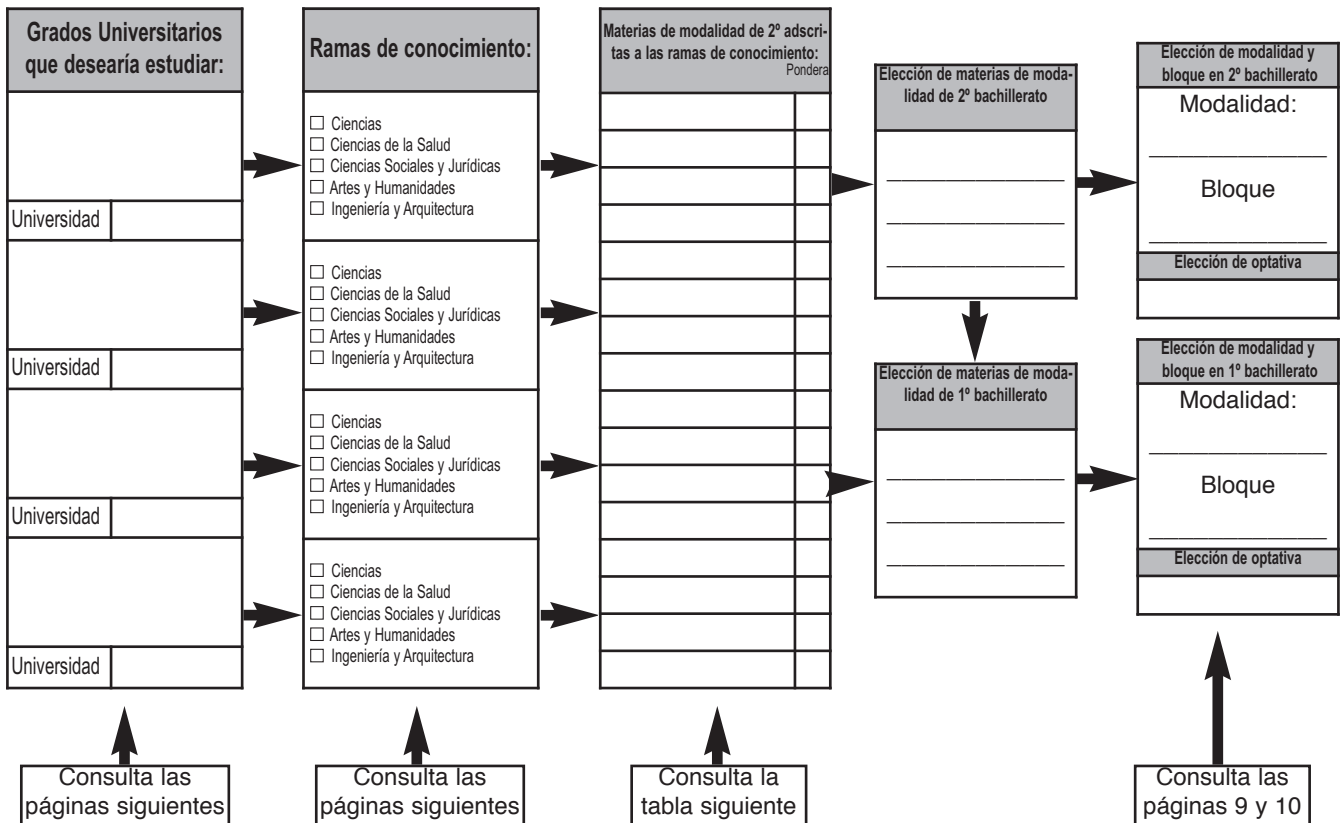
Grados Universitarios que desearía estudiar:

Universidad

Universidad

Universidad

Universidad

Ramas de conocimiento:

☐ Ciencias
☐ Ciencias de la Salud
☐ Ciencias Sociales y Jurídicas
☐ Artes y Humanidades
☐ Ingeniería y Arquitectura

☐ Ciencias
☐ Ciencias de la Salud
☐ Ciencias Sociales y Jurídicas
☐ Artes y Humanidades
☐ Ingeniería y Arquitectura

☐ Ciencias
☐ Ciencias de la Salud
☐ Ciencias Sociales y Jurídicas
☐ Artes y Humanidades
☐ Ingeniería y Arquitectura

☐ Ciencias
☐ Ciencias de la Salud
☐ Ciencias Sociales y Jurídicas
☐ Artes y Humanidades
☐ Ingeniería y Arquitectura

Materias de modalidad de 2º adscritas a las ramas de conocimiento:
Pondera

Elección de materias de modalidad de 2º bachillerato

Elección de materias de modalidad de 1º bachillerato

Elección de modalidad y bloque en 2º bachillerato
Modalidad:
Bloque
Elección de optativa

Elección de modalidad y bloque en 1º bachillerato
Modalidad:
Bloque
Elección de optativa

Consulta las páginas siguientes

Consulta las páginas siguientes

Consulta la tabla siguiente

Consulta las páginas 9 y 10